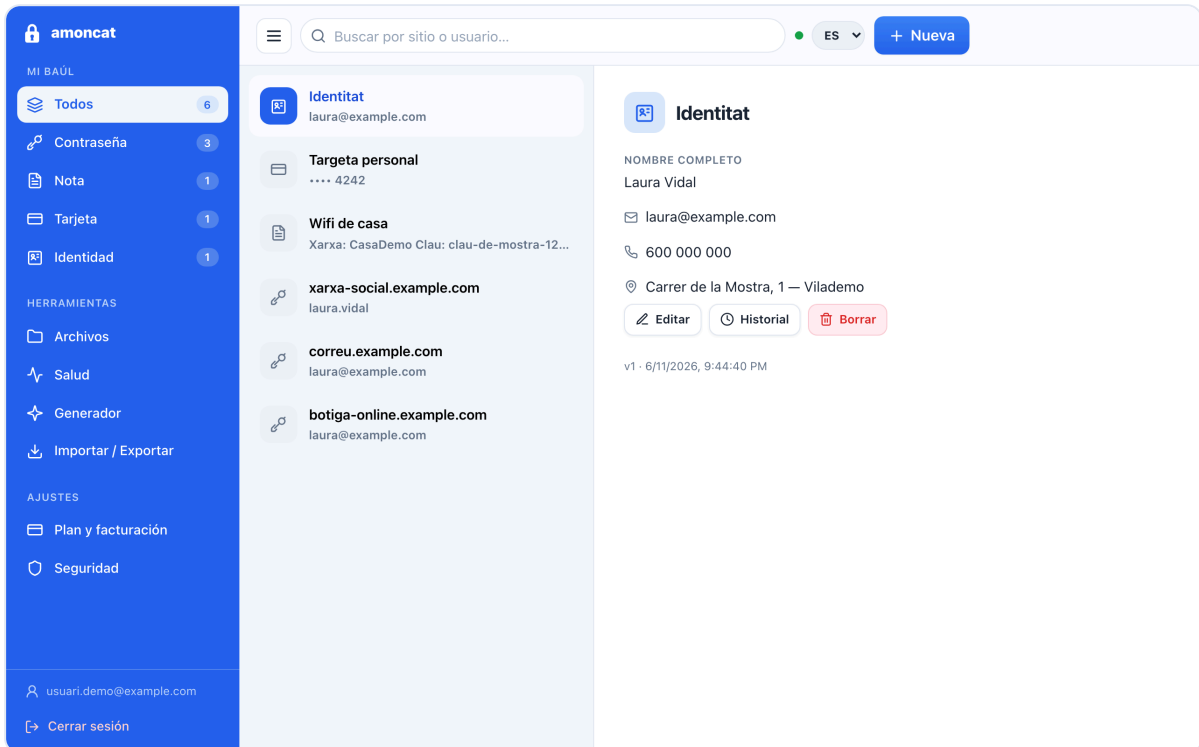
amoncat

MI BAÚL

Todos 6

Contraseña 3

Nota 1

Tarjeta 1

Identidad 1

HERRAMIENTAS

Archivos

Salud

Generador

Importar / Exportar

AJUSTES

Plan y facturación

Seguridad

usuari.demo@example.com

Cerrar sesión

Buscar por sitio o usuario...

ES

+ Nueva

Identitat
laura@example.com

Targeta personal
•••• 4242

Wifi de casa
Xarxa: CasaDemo Clau: clau-de-mostra-12...

xarxa-social.example.com
laura.vidal

correu.example.com
laura@example.com

botiga-online.example.com
laura@example.com

Identitat

NOMBRE COMPLETO
Laura Vidal

laura@example.com

600 000 000

Carrer de la Mostra, 1 — Vilademo

Editar Historial Borrar

v1 · 6/11/2026, 9:44:40 PM